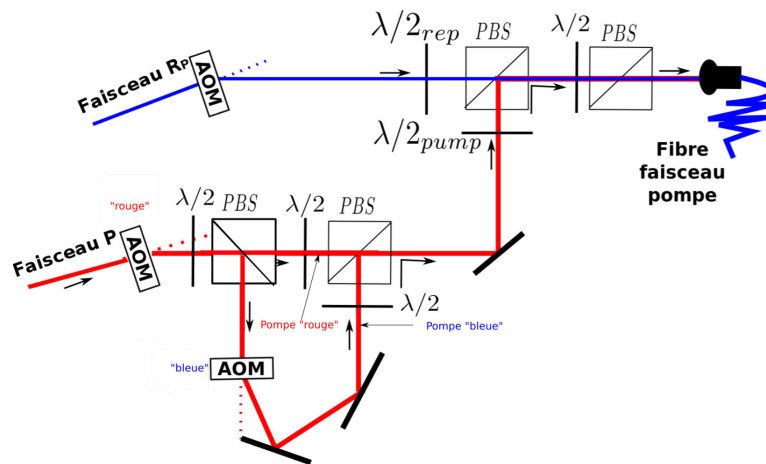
$\lambda/2_{rep}$ PBS $\lambda/2$ PBS

Faisceau R$_P$ AOM

$\lambda/2_{pump}$

Fibre faisceau pompe

"rouge"

$\lambda/2$ PBS $\lambda/2$ PBS

Faisceau P AOM

$\lambda/2$

Pompe "rouge"

Pompe "bleue"

"bleue" AOM